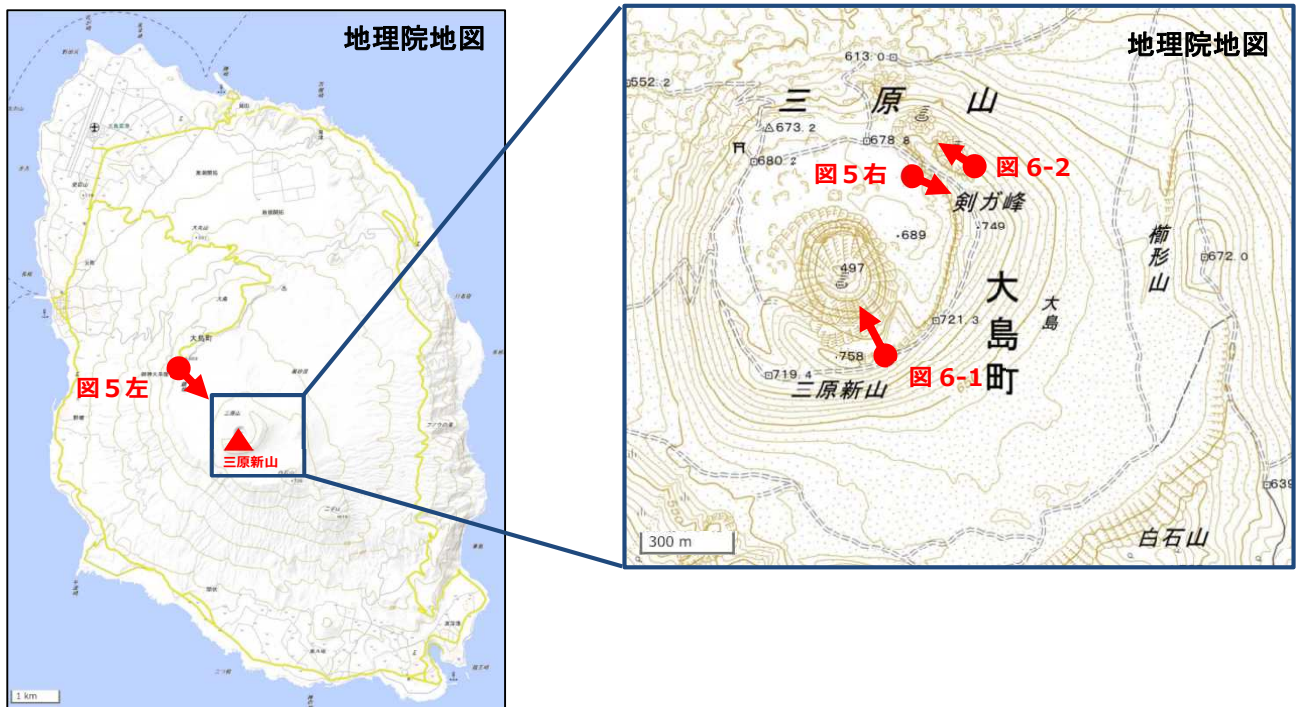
地理院地図

大島町

図5左

三原新山

1 km

地理院地図

613.0

552.2

三 原 山

673.2

678.8

680.2

図5右

図6-2

剣ガ峰

689

749

櫛形山

672.0

497

大島町

大島

721.3

758

719.4

図6-1

三原新山

639

300 m

白石山